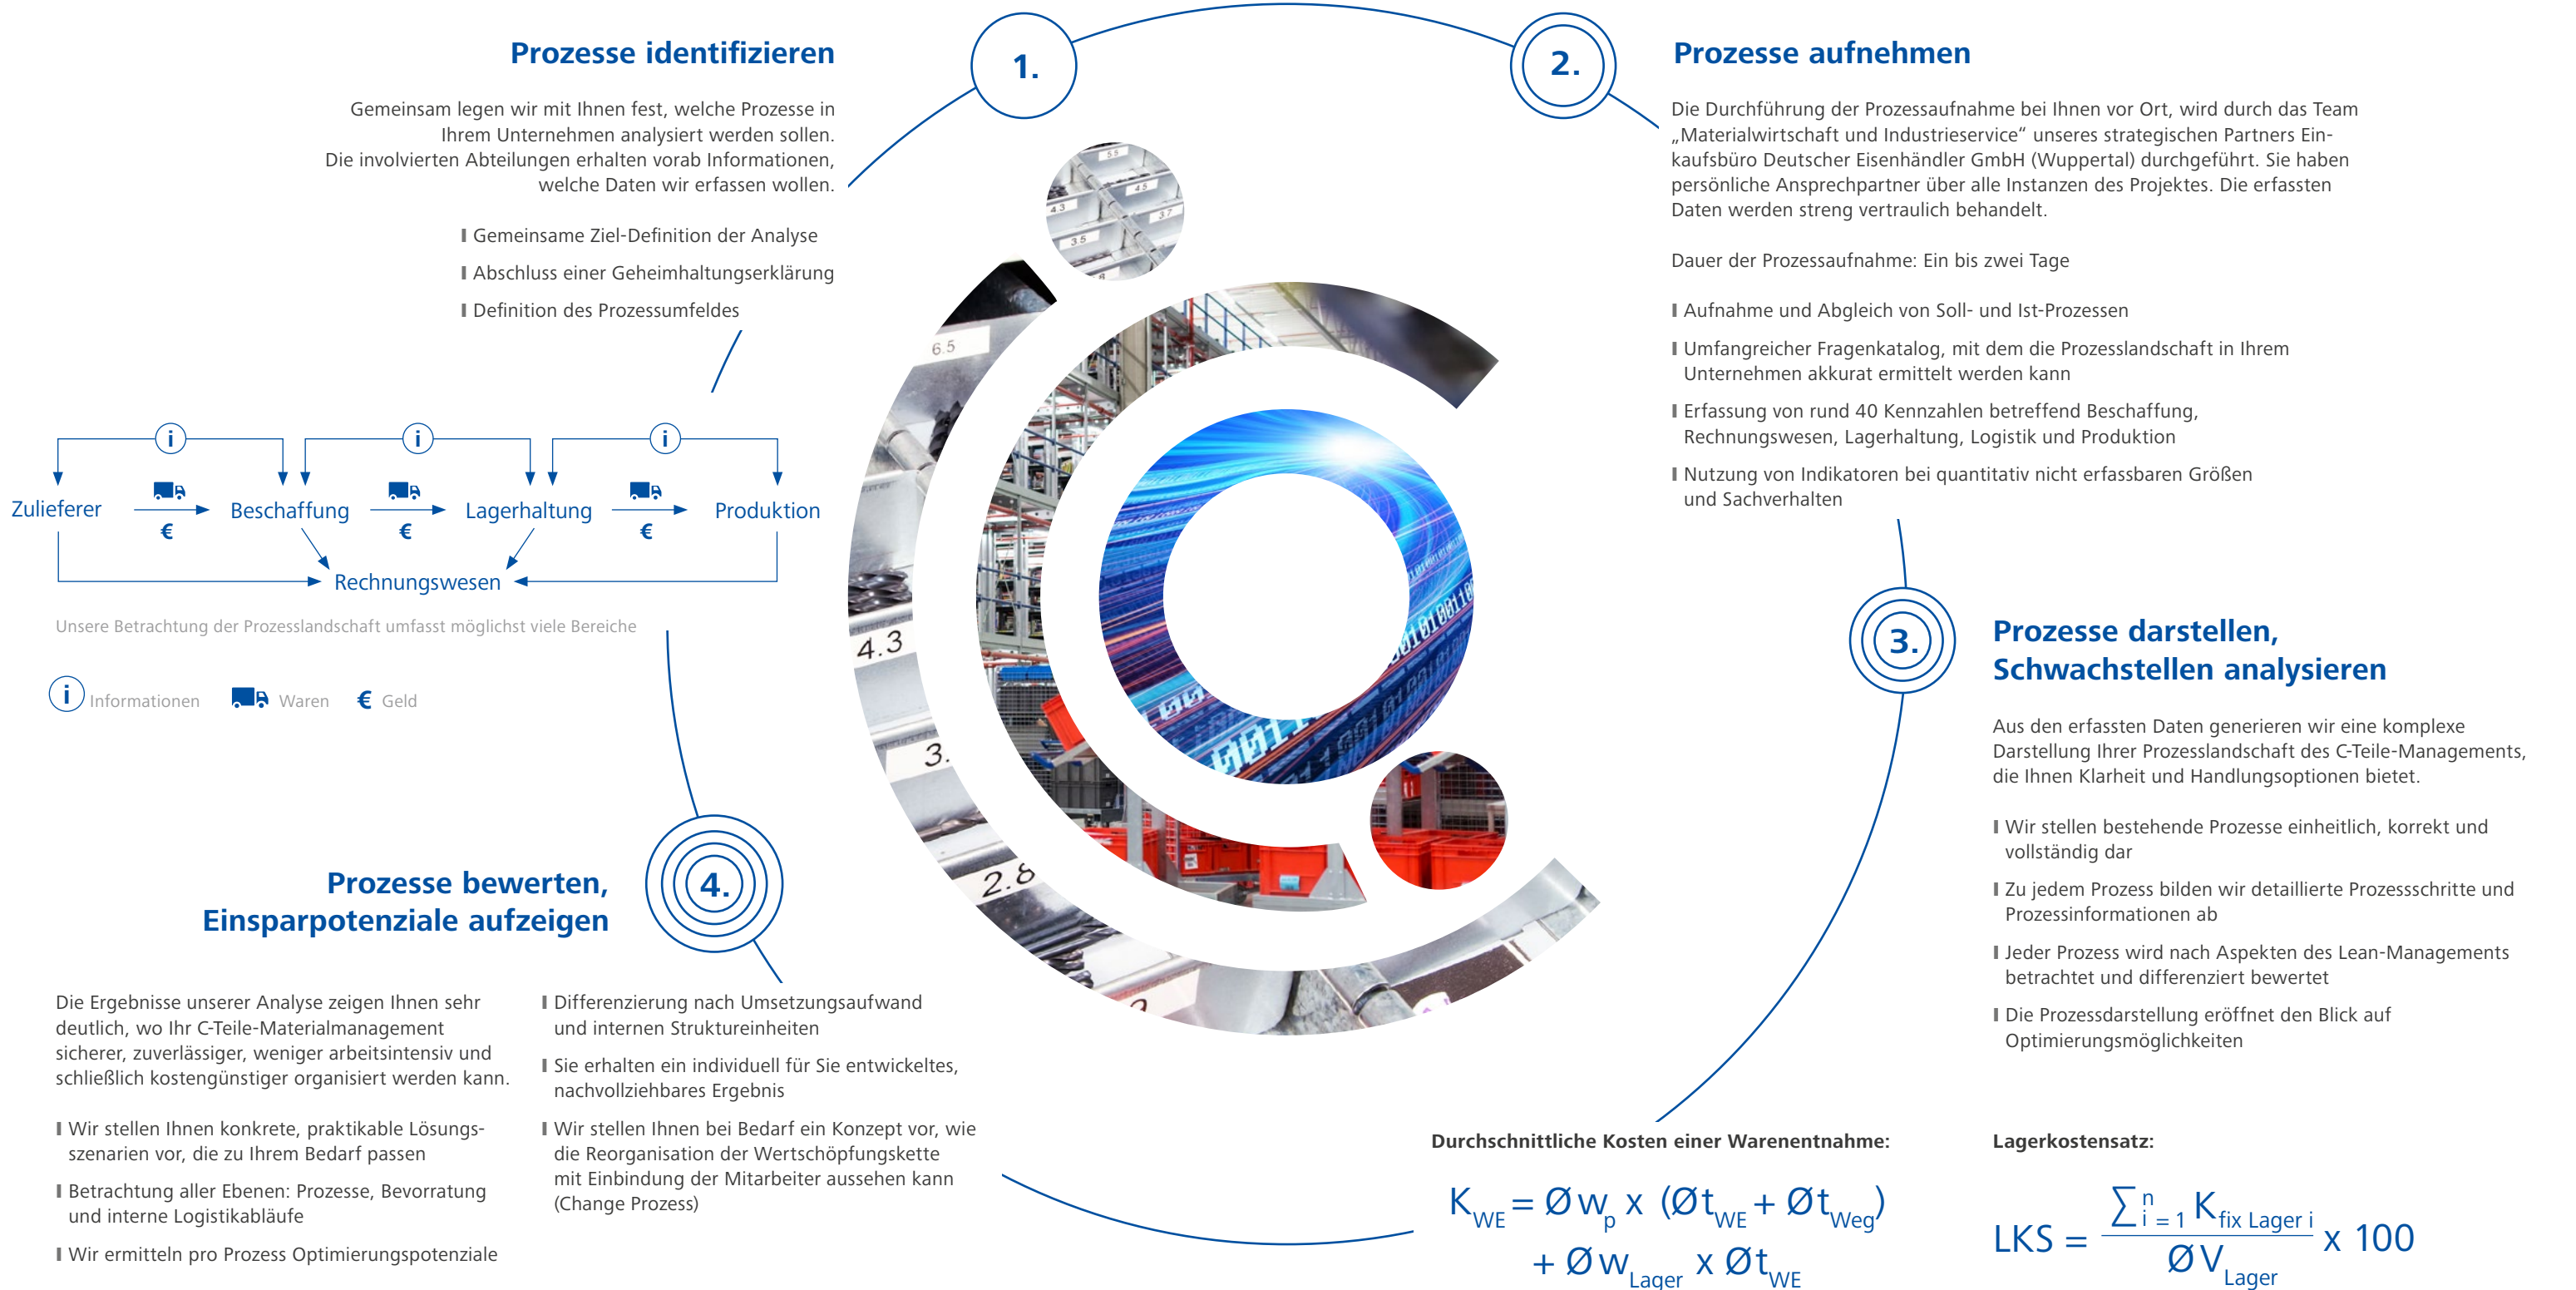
1.

Prozesse identifizieren

Gemeinsam legen wir mit Ihnen fest, welche Prozesse in Ihrem Unternehmen analysiert werden sollen. Die involvierten Abteilungen erhalten vorab Informationen, welche Daten wir erfassen wollen.

Gemeinsame Ziel-Definition der Analyse

Abschluss einer Geheimhaltungserklärung

Definition des Prozessumfeldes

i i i

Zulieferer € Beschaffung € Lagerhaltung € Produktion

Rechnungswesen

Unsere Betrachtung der Prozesslandschaft umfasst möglichst viele Bereiche

i Informationen Waren € Geld

2.

Prozesse aufnehmen

Die Durchführung der Prozessaufnahme bei Ihnen vor Ort, wird durch das Team „Materialwirtschaft und Industrieservice“ unseres strategischen Partners Einkaufsbüro Deutscher Eisenhändler GmbH (Wuppertal) durchgeführt. Sie haben persönliche Ansprechpartner über alle Instanzen des Projektes. Die erfassten Daten werden streng vertraulich behandelt.

Dauer der Prozessaufnahme: Ein bis zwei Tage

Aufnahme und Abgleich von Soll- und Ist-Prozessen

Umfangreicher Fragenkatalog, mit dem die Prozesslandschaft in Ihrem Unternehmen akkurat ermittelt werden kann

Erfassung von rund 40 Kennzahlen betreffend Beschaffung, Rechnungswesen, Lagerhaltung, Logistik und Produktion

Nutzung von Indikatoren bei quantitativ nicht erfassbaren Größen und Sachverhalten

3.

Prozesse darstellen, Schwachstellen analysieren

Aus den erfassten Daten generieren wir eine komplexe Darstellung Ihrer Prozesslandschaft des C-Teile-Managements, die Ihnen Klarheit und Handlungsoptionen bietet.

Wir stellen bestehende Prozesse einheitlich, korrekt und vollständig dar

Zu jedem Prozess bilden wir detaillierte Prozessschritte und Prozessinformationen ab

Jeder Prozess wird nach Aspekten des Lean-Managements betrachtet und differenziert bewertet

Die Prozessdarstellung eröffnet den Blick auf Optimierungsmöglichkeiten

4.

Prozesse bewerten, Einsparpotenziale aufzeigen

Die Ergebnisse unserer Analyse zeigen Ihnen sehr deutlich, wo Ihr C-Teile-Materialmanagement sicherer, zuverlässiger, weniger arbeitsintensiv und schließlich kostengünstiger organisiert werden kann.

Wir stellen Ihnen konkrete, praktikable Lösungsszenarien vor, die zu Ihrem Bedarf passen

Betrachtung aller Ebenen: Prozesse, Bevorratung und interne Logistikabläufe

Wir ermitteln pro Prozess Optimierungspotenziale

Differenzierung nach Umsetzungsaufwand und internen Struktureinheiten

Sie erhalten ein individuell für Sie entwickeltes, nachvollziehbares Ergebnis

Wir stellen Ihnen bei Bedarf ein Konzept vor, wie die Reorganisation der Wertschöpfungskette mit Einbindung der Mitarbeiter aussehen kann (Change Prozess)

Durchschnittliche Kosten einer Warenentnahme:

$K_{WE} = Øw_p \times (Øt_{WE} + Øt_{Weg}) + Øw_{Lager} \times Øt_{WE}$

Lagerkostensatz:

$LKS = \frac{\sum_{i=1}^{n} K_{fix\ Lager\ i}}{ØV_{Lager}} \times 100$